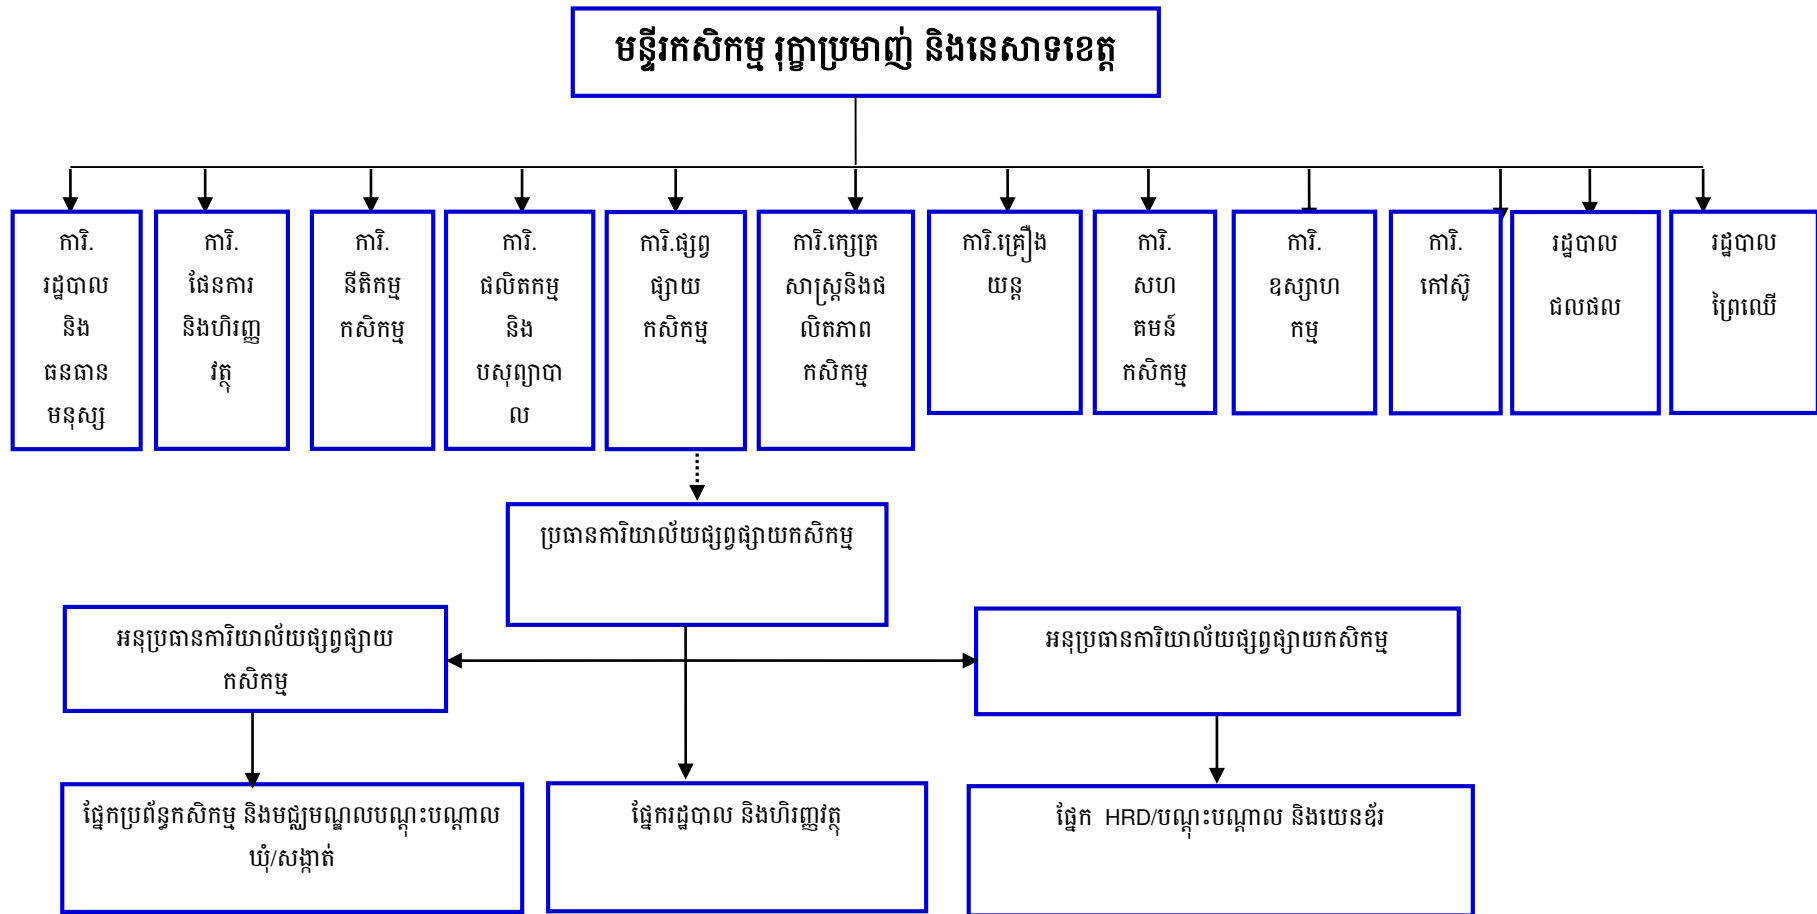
មន្ទីរកសិកម្ម រុក្ខាប្រមាញ់ និងនេសាទខេត្ត

ការិ. រដ្ឋបាល និង ធនធាន មនុស្ស

ការិ. ផែនការ និងហិរញ្ញវត្ថុ

ការិ. នីតិកម្ម កសិកម្ម

ការិ. ផលិតកម្ម និង បសុព្យាបាល

ការិ.ផ្សព្វ ផ្សាយ កសិកម្ម

ការិ.ក្សេត្រ សាស្ត្រនិងផលិតភាព កសិកម្ម

ការិ.គ្រឿង យន្ត

ការិ. សហ គមន៍ កសិកម្ម

ការិ. ឧស្សាហកម្ម

ការិ. កៅស៊ូ

រដ្ឋបាល ជលផល

រដ្ឋបាល ព្រៃឈើ

ប្រធានការិយាល័យផ្សព្វផ្សាយកសិកម្ម

អនុប្រធានការិយាល័យផ្សព្វផ្សាយ កសិកម្ម

អនុប្រធានការិយាល័យផ្សព្វផ្សាយកសិកម្ម

ផ្នែកប្រព័ន្ធកសិកម្ម និងមជ្ឈមណ្ឌលបណ្តុះបណ្តាល ឃុំ/សង្កាត់

ផ្នែករដ្ឋបាល និងហិរញ្ញវត្ថុ

ផ្នែក HRD/បណ្តុះបណ្តាល និងយេនឌ័រ